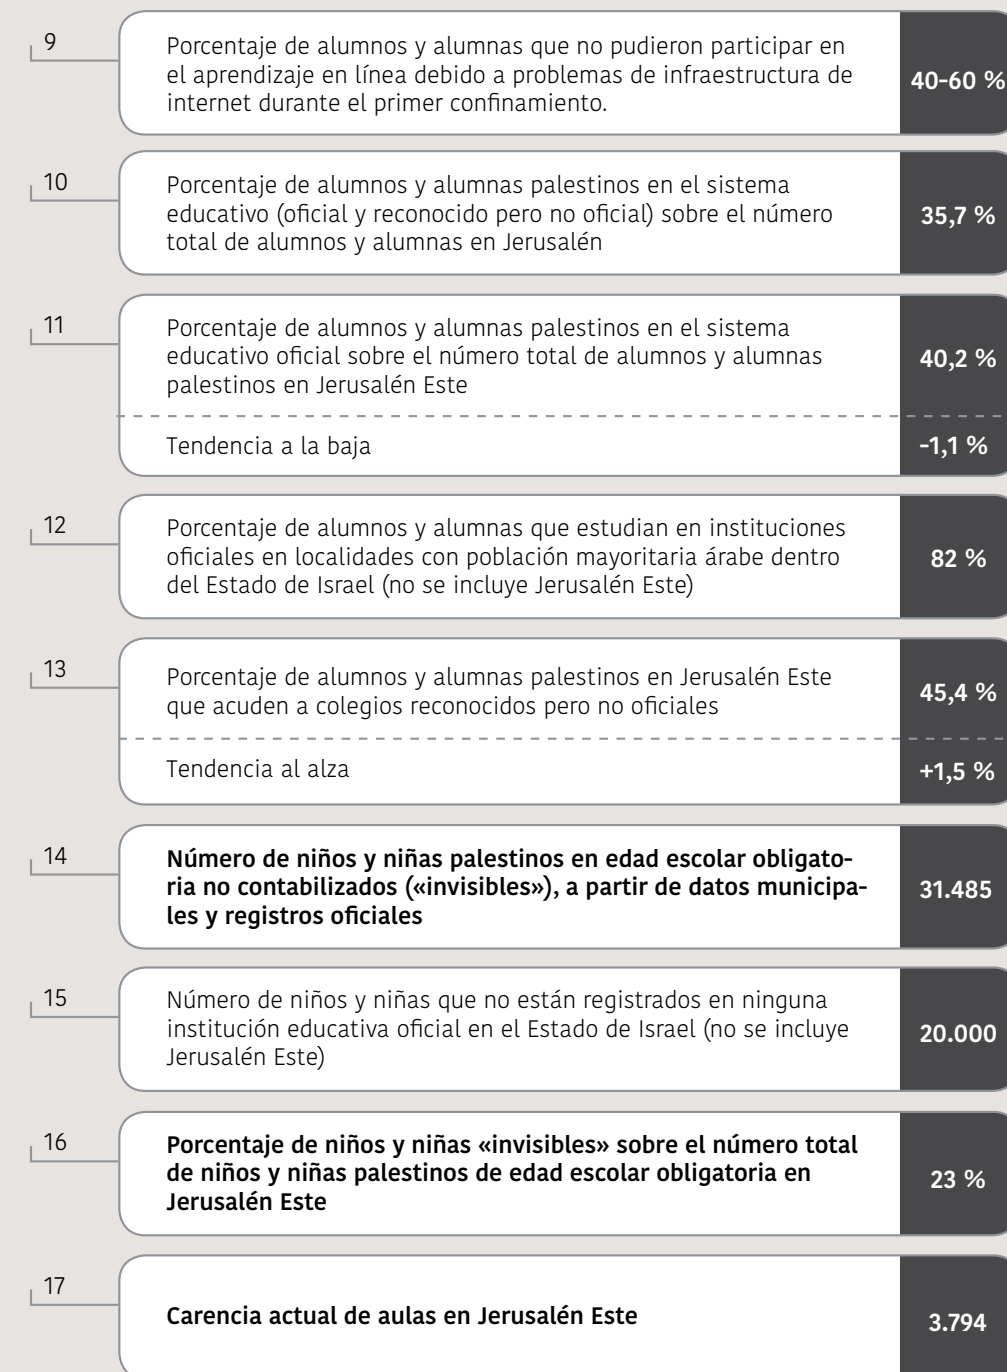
9
Porcentaje de alumnos y alumnas que no pudieron participar en el aprendizaje en línea debido a problemas de infraestructura de internet durante el primer confinamiento.
40-60 %

10
Porcentaje de alumnos y alumnas palestinos en el sistema educativo (oficial y reconocido pero no oficial) sobre el número total de alumnos y alumnas en Jerusalén
35,7 %

11
Porcentaje de alumnos y alumnas palestinos en el sistema educativo oficial sobre el número total de alumnos y alumnas palestinos en Jerusalén Este
40,2 %
Tendencia a la baja
-1,1 %

12
Porcentaje de alumnos y alumnas que estudian en instituciones oficiales en localidades con población mayoritaria árabe dentro del Estado de Israel (no se incluye Jerusalén Este)
82 %

13
Porcentaje de alumnos y alumnas palestinos en Jerusalén Este que acuden a colegios reconocidos pero no oficiales
45,4 %
Tendencia al alza
+1,5 %

14
**Número de niños y niñas palestinos en edad escolar obligatoria no contabilizados («invisibles»), a partir de datos municipales y registros oficiales**
31.485

15
Número de niños y niñas que no están registrados en ninguna institución educativa oficial en el Estado de Israel (no se incluye Jerusalén Este)
20.000

16
**Porcentaje de niños y niñas «invisibles» sobre el número total de niños y niñas palestinos de edad escolar obligatoria en Jerusalén Este**
23 %

17
**Carencia actual de aulas en Jerusalén Este**
3.794